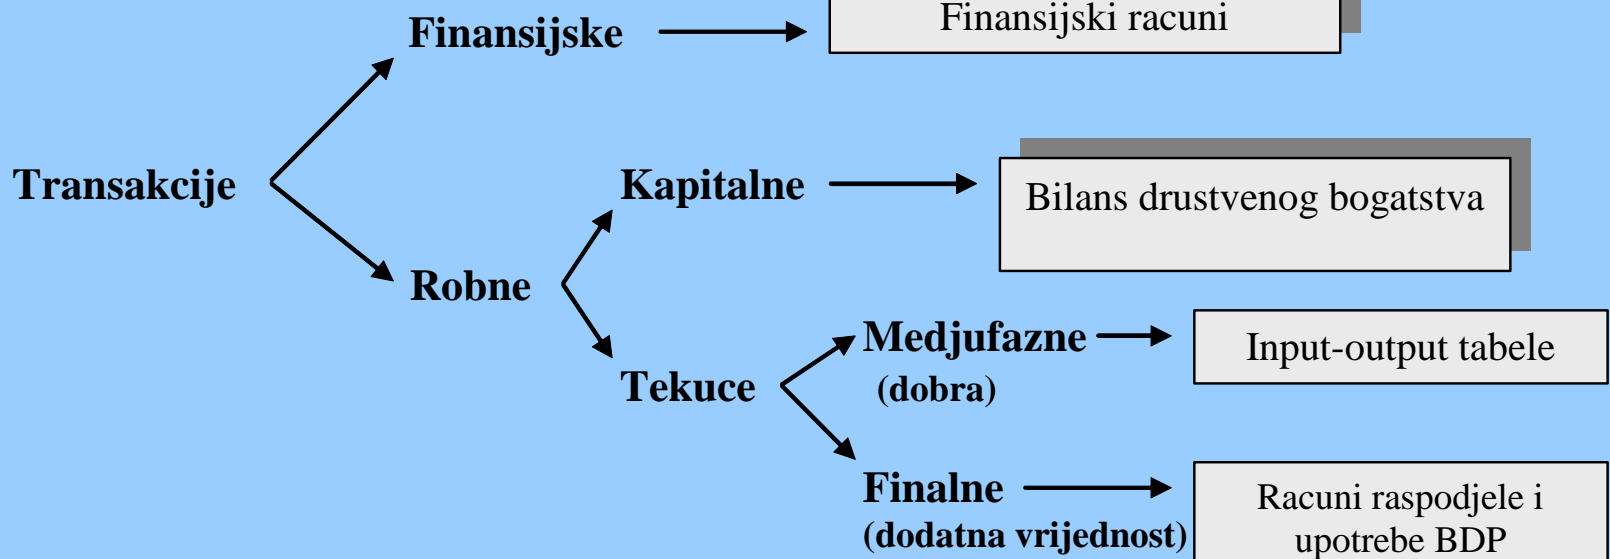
Finansijske

Finansijski racuni

Transakcije

Kapitalne

Bilans drustvenog bogatstva

Robne

Tekuce

Medjufazne (dobra)

Input-output tabele

Finalne (dodatna vrijednost)

Racuni raspodjele i upotrebe BDP